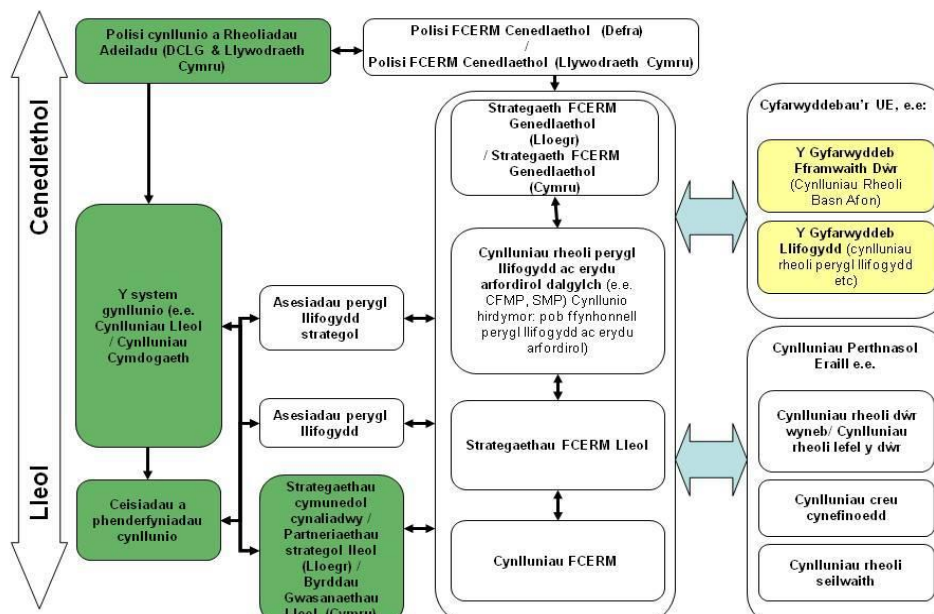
Cenedlaethol

Lleol

Polisi cynllunio a Rheoliadau Adeiladu (DCLG & Llywodraeth Cymru)

Polisi FCERM Cenedlaethol (Defra) / Polisi FCERM Cenedlaethol (Llywodraeth Cymru)

Strategaeth FCERM Genedlaethol (Lloegr) / Strategaeth FCERM Genedlaethol (Cymru)

Cyfarwyddebau'r UE, e.e:

Y Gyfarwyddeb Fframwaith Dŵr (Cynlluniau Rheoli Basn Afon)

Y Gyfarwyddeb Llifogydd (cynlluniau rheoli perygl llifogydd etc)

Y system gynllunio (e.e. Cynlluniau Lleol / Cynlluniau Cymdogaeth

Asesiadau perygl llifogydd strategol

Cynlluniau rheoli perygl llifogydd ac erydu arfordirol dalgylch (e.e. CFMP, SMP) Cynllunio hirdymor: pob ffynhonnell perygl llifogydd ac erydu arfordirol)

Cynlluniau Perthnasol Eraill e.e.

Asesiadau perygl llifogydd

Strategaethau FCERM Lleol

Cynlluniau rheoli dŵr wyneb/ Cynlluniau rheoli lefel y dŵr

Ceisiadau a phenderfyniadau cynllunio

Strategaethau cymunedol cynaliadwy / Partneriaethau strategol lleol (Lloegr) / Byrddau Gwasanaethau Lleol (Cymru)

Cynlluniau FCERM

Cynlluniau creu cynefinoedd

Cynlluniau rheoli seilwaith